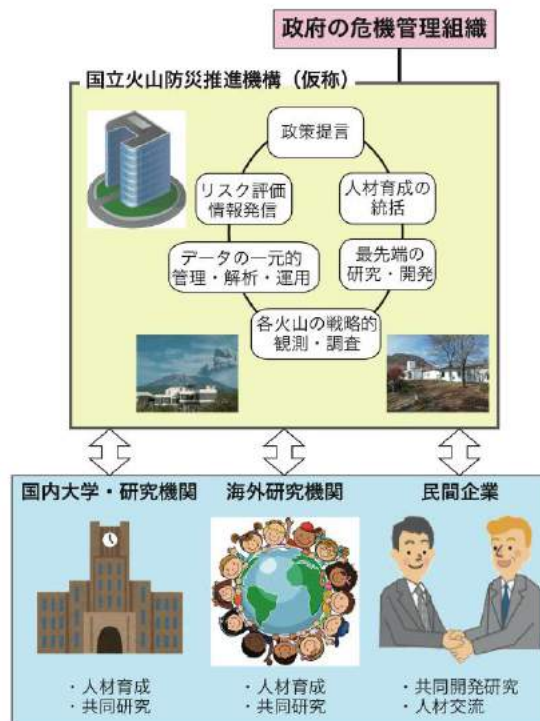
政府の危機管理組織

国立火山防災推進機構（仮称）

政策提言

リスク評価
情報発信

人材育成の
統括

データの一元的
管理・解析・運用

最先端の
研究・開発

各火山の戦略的
観測・調査

国内大学・研究機関

・人材育成
・共同研究

海外研究機関

・人材育成
・共同研究

民間企業

・共同開発研究
・人材交流